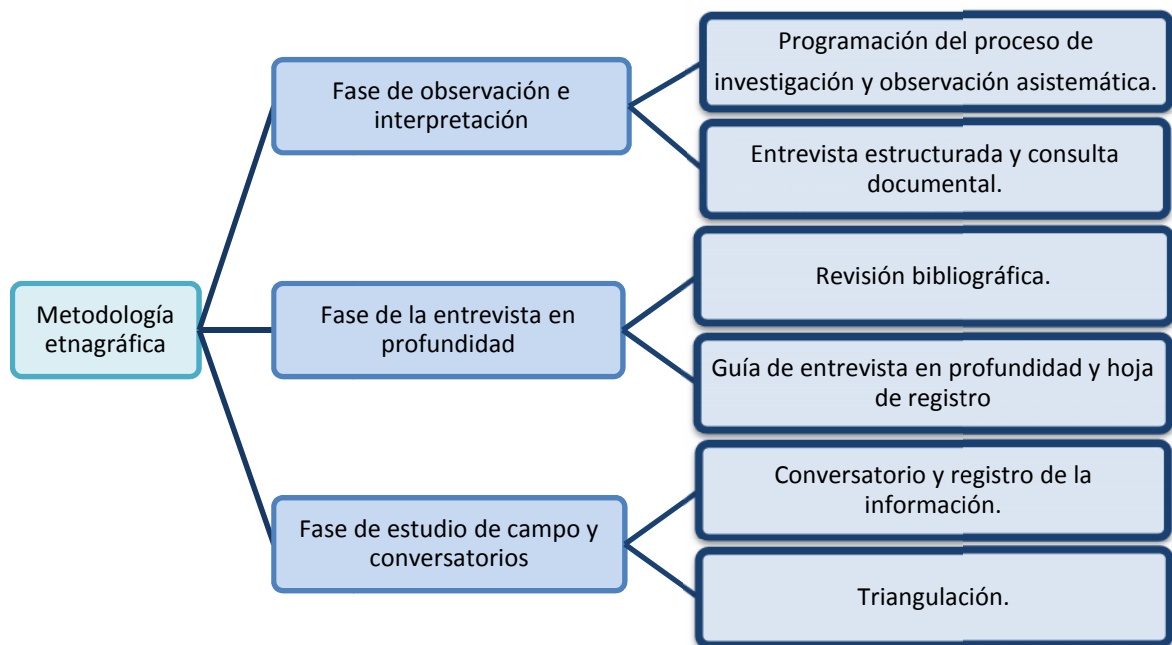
Metodología etnagráfica

Fase de observación e interpretación

Programación del proceso de investigación y observación asistemática.

Entrevista estructurada y consulta documental.

Fase de la entrevista en profundidad

Revisión bibliográfica.

Guía de entrevista en profundidad y hoja de registro

Fase de estudio de campo y conversatorios

Conversatorio y registro de la información.

Triangulación.